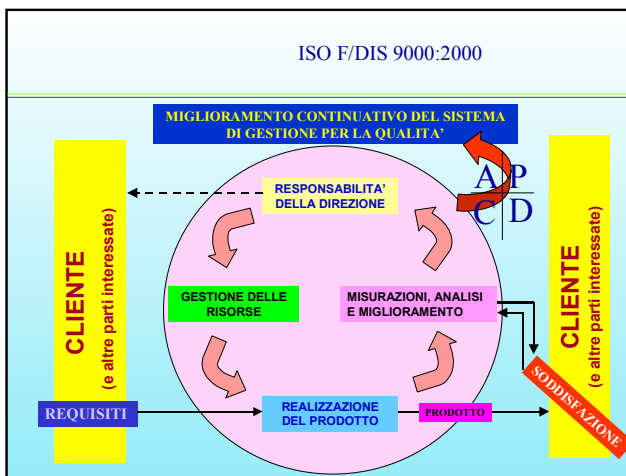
ISO F/DIS 9000:2000

MIGLIORAMENTO CONTINUATIVO DEL SISTEMA DI GESTIONE PER LA QUALITA'

A P
C D

CLIENTE
(e altre parti interessate)

RESPONSABILITA' DELLA DIREZIONE

GESTIONE DELLE RISORSE

MISURAZIONI, ANALISI E MIGLIORAMENTO

REQUISITI

REALIZZAZIONE DEL PRODOTTO

PRODOTTO

SODDISFAZIONE

CLIENTE
(e altre parti interessate)